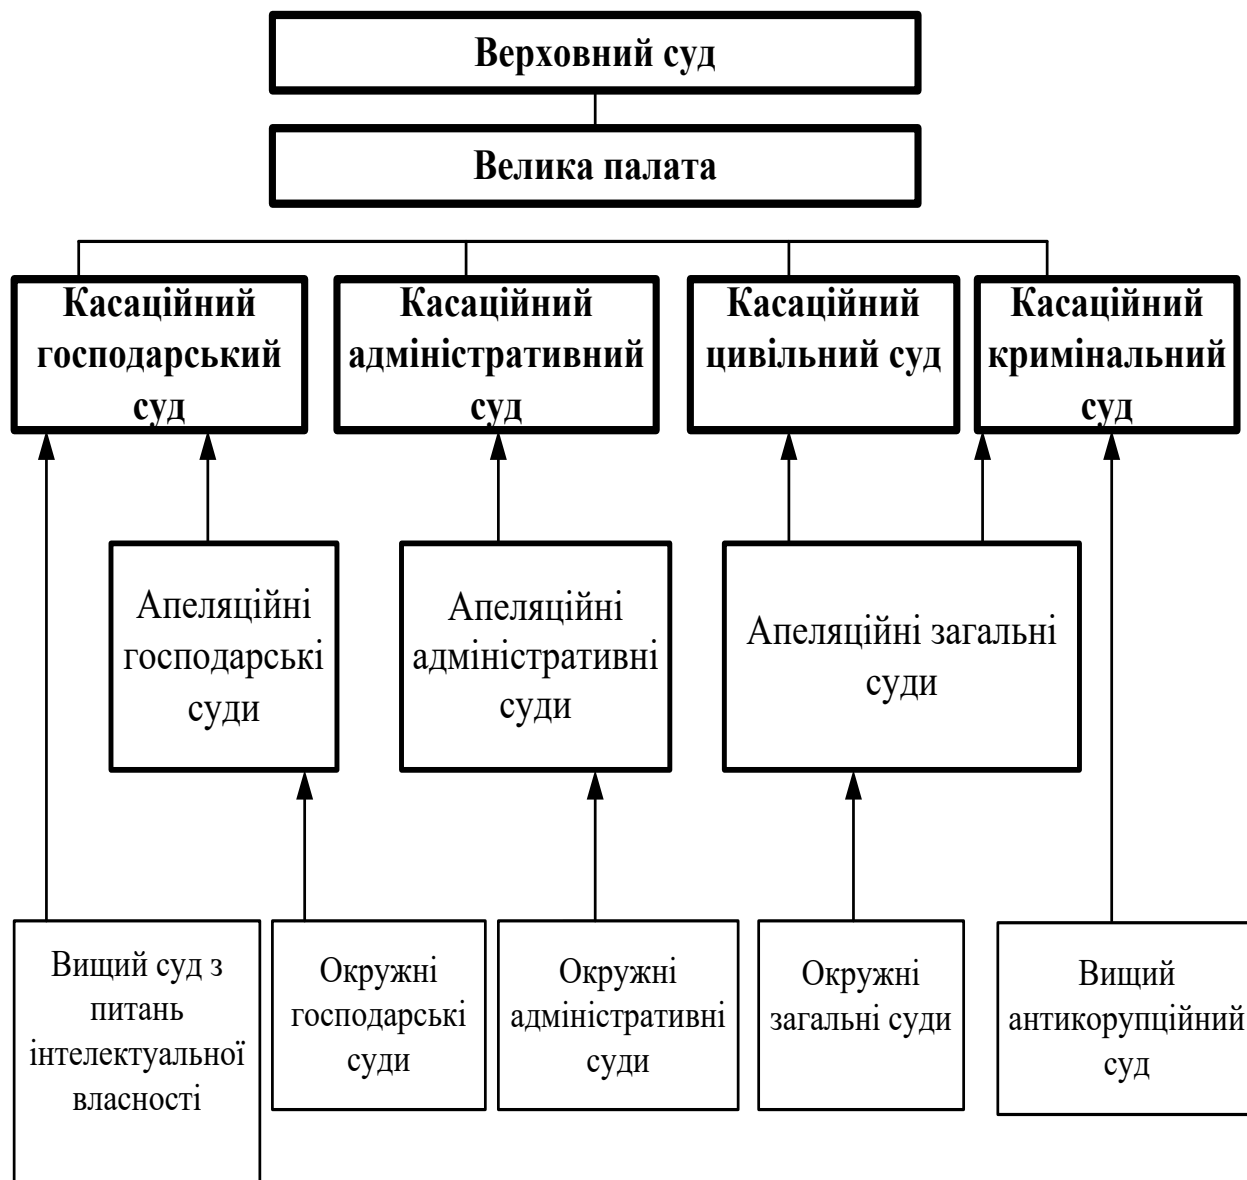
Верховний суд

Велика палата

Касаційний господарський суд

Касаційний адміністративний суд

Касаційний цивільний суд

Касаційний кримінальний суд

Апеляційні господарські суди

Апеляційні адміністративні суди

Апеляційні загальні суди

Вищий суд з питань інтелектуальної власності

Окружні господарські суди

Окружні адміністративні суди

Окружні загальні суди

Вищий антикорупційний суд